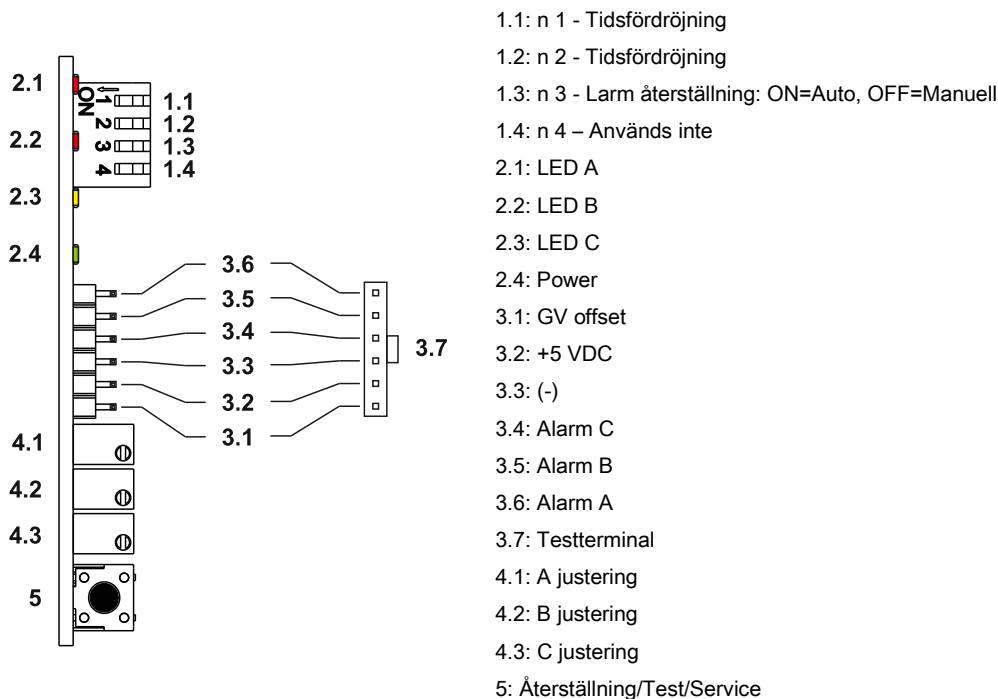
2.1
2.2
2.3
2.4
ON
1
2
3
4
1.1
1.2
1.3
1.4
3.6
3.5
3.4
3.3
3.2
3.1
3.7
4.1
4.2
4.3
5

1.1: n 1 - Tidsfördröjning
1.2: n 2 - Tidsfördröjning
1.3: n 3 - Larm återställning: ON=Auto, OFF=Manuell
1.4: n 4 – Används inte
2.1: LED A
2.2: LED B
2.3: LED C
2.4: Power
3.1: GV offset
3.2: +5 VDC
3.3: (-)
3.4: Alarm C
3.5: Alarm B
3.6: Alarm A
3.7: Testterminal
4.1: A justering
4.2: B justering
4.3: C justering
5: Återställning/Test/Service